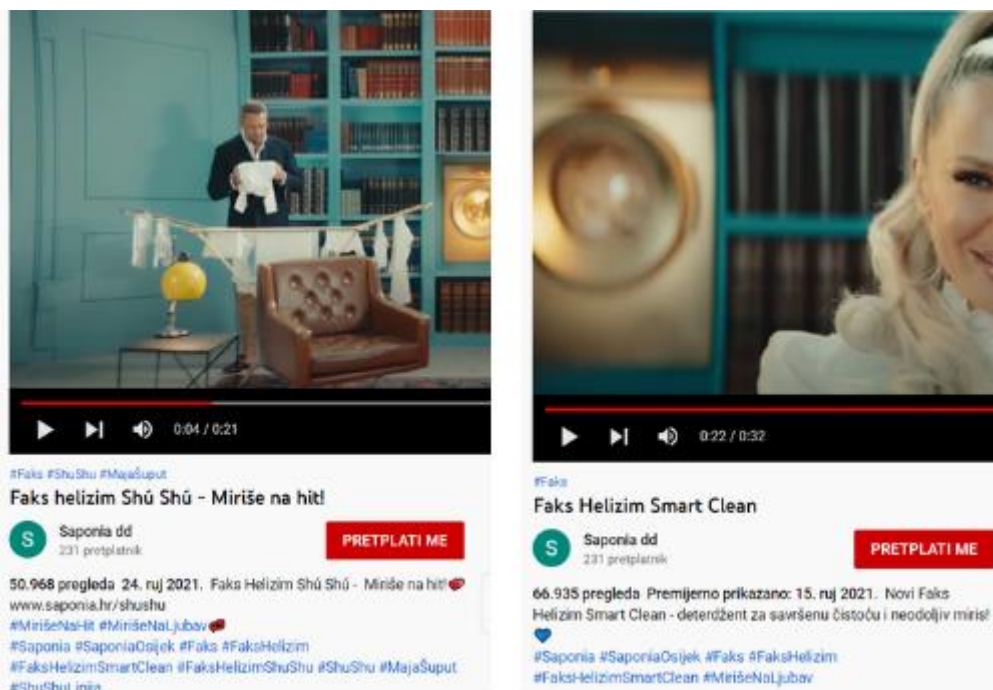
0:04 / 0:21

#Faks #ShuShu #MajaŠuput
Faks helizim Shú Shú - Miriše na hit!

S Saponia dd
231 pretplatnik

PRETPLATI ME

50.968 pregleda 24. ruj 2021. Faks Helizim Shú Shú - Miriše na hit!
www.saponia.hr/shushu
#MirišeNaHit #MirišeNaLjubav
#Saponia #SaponiaOsijek #Faks #FaksHelizim
#FaksHelizimSmartClean #FaksHelizimShuShu #ShuShu #MajaŠuput
#ShuShuLinija

0:22 / 0:32

#Faks
Faks Helizim Smart Clean

S Saponia dd
231 pretplatnik

PRETPLATI ME

66.935 pregleda Premijerno prikazano: 15. ruj 2021. Novi Faks Helizim Smart Clean - deterdžent za savršenu čistoću i neodoljiv miris!
#Saponia #SaponiaOsijek #Faks #FaksHelizim
#FaksHelizimSmartClean #MirišeNaLjubav